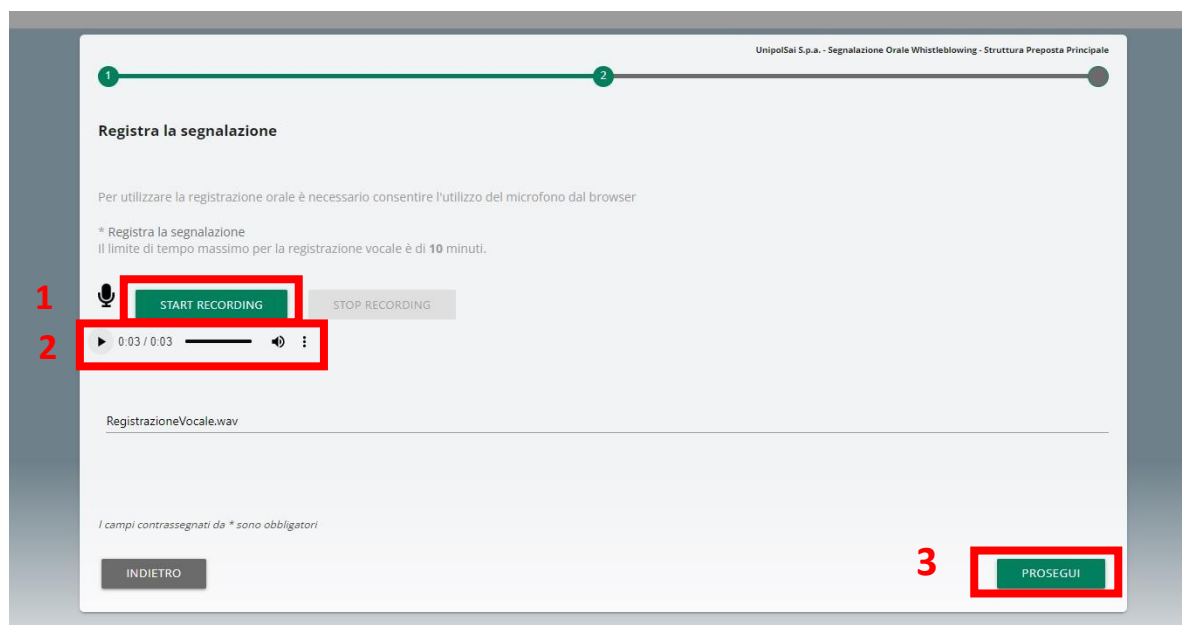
UnipolSai S.p.a. - Segnalazione Orale Whistleblowing - Struttura Preposta Principale

1

2

Registra la segnalazione

Per utilizzare la registrazione orale è necessario consentire l'utilizzo del microfono dal browser

* Registra la segnalazione
Il limite di tempo massimo per la registrazione vocale è di **10** minuti.

1

START RECORDING

STOP RECORDING

2

0:03 / 0:03

RegistrazioneVocale.wav

*I campi contrassegnati da * sono obbligatori*

INDIETRO

3

PROSEGUI